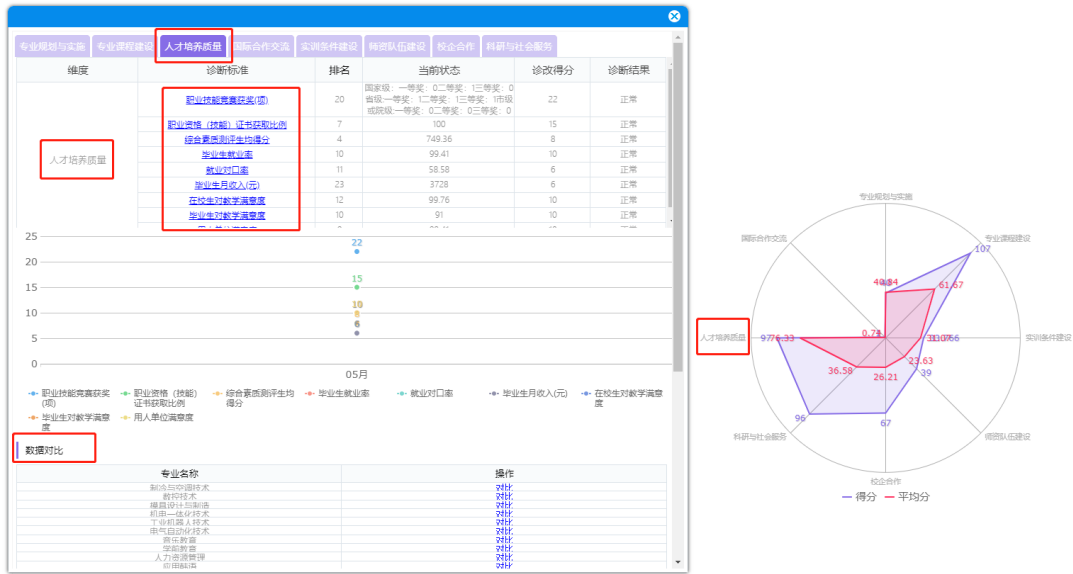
专业规划与实施 | 专业课程建设 | 人才培养质量 | 国际合作交流 | 实训条件建设 | 师资队伍建设 | 校企合作 | 科研与社会服务

| 维度 | 诊断标准 | 排名 | 当前状态 | 诊改得分 | 诊断结果 |
|---|---|---|---|---|---|
| 人才培养质量 | 职业技能竞赛获奖(项) | 20 | 国家级：一等奖：0二等奖：1三等奖：0 省级一等奖：1二等奖：1三等奖：1市级或院级一等奖：0二等奖：0三等奖：0 | 22 | 正常 |
| | 职业资格（技能）证书获取比例 | 7 | 100 | 15 | 正常 |
| | 综合素质测评生均得分 | 4 | 749.36 | 8 | 正常 |
| | 毕业生就业率 | 10 | 99.41 | 10 | 正常 |
| | 就业对口率 | 11 | 58.58 | 6 | 正常 |
| | 毕业生月收入(元) | 23 | 3728 | 6 | 正常 |
| | 在校生对教学满意度 | 12 | 99.76 | 10 | 正常 |
| | 毕业生对教学满意度 | 10 | 91 | 10 | 正常 |

25
20
15
10
5
0
22
15
10
6
05月

职业技能竞赛获奖(项) | 职业资格（技能）证书获取比例 | 综合素质测评生均得分 | 毕业生就业率 | 就业对口率 | 毕业生月收入(元) | 在校生对教学满意度 | 毕业生对教学满意度 | 用人单位满意度

数据对比

| 专业名称 | 操作 |
|---|---|
| 制冷与空调技术 | 对比 |
| 数控技术 | 对比 |
| 模具设计与制造 | 对比 |
| 机电一体化技术 | 对比 |
| 工业机器人技术 | 对比 |
| 电气自动化技术 | 对比 |
| 音乐教育 | 对比 |
| 学前教育 | 对比 |
| 人力资源管理 | 对比 |
| 应用韩语 | 对比 |

专业规划与实施
专业课程建设
实训条件建设
师资队伍建设
校企合作
科研与社会服务
人才培养质量
国际合作交流
40.84
107
61.67
0.74
97
76.33
100
56
23.63
36.58
26.21
39
96
67
得分
平均分